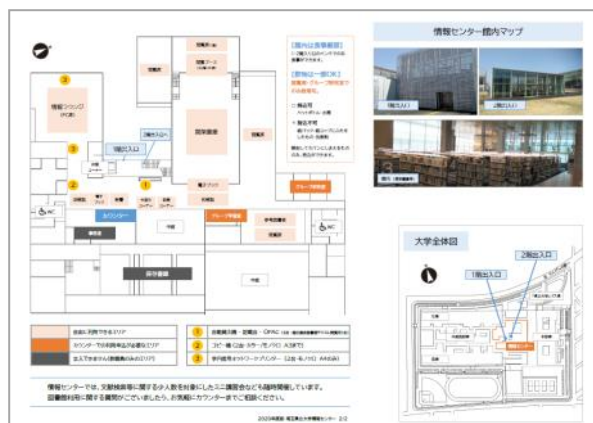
情報センター館内マップ

1階出入口

2階出入口

情報ラウンジ
(PC室)

1階出入口

2階出入口

閲覧室

電子ブック

グループ学習室

カウンター

保存書庫

【館内は飲食厳禁】
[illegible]

【館内は一部飲食可】
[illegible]

大学全体図

2階出入口

1階出入口

自由に利用できるエリア

カウンターでの利用申込が必要なエリア

立入できません(職員用のエリア)

1 自動貸出機・蔵書検索・OPAC

2 コピー機

3 学内無線ネットワークアクセスポイント

情報センターでは、文献検索等に関する少人数を対象にしたミニ講習会なども随時開催しています。
図書館利用に関する質問がございましたら、お気軽にカウンターまでご相談ください。

2020年度版 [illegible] 2/2